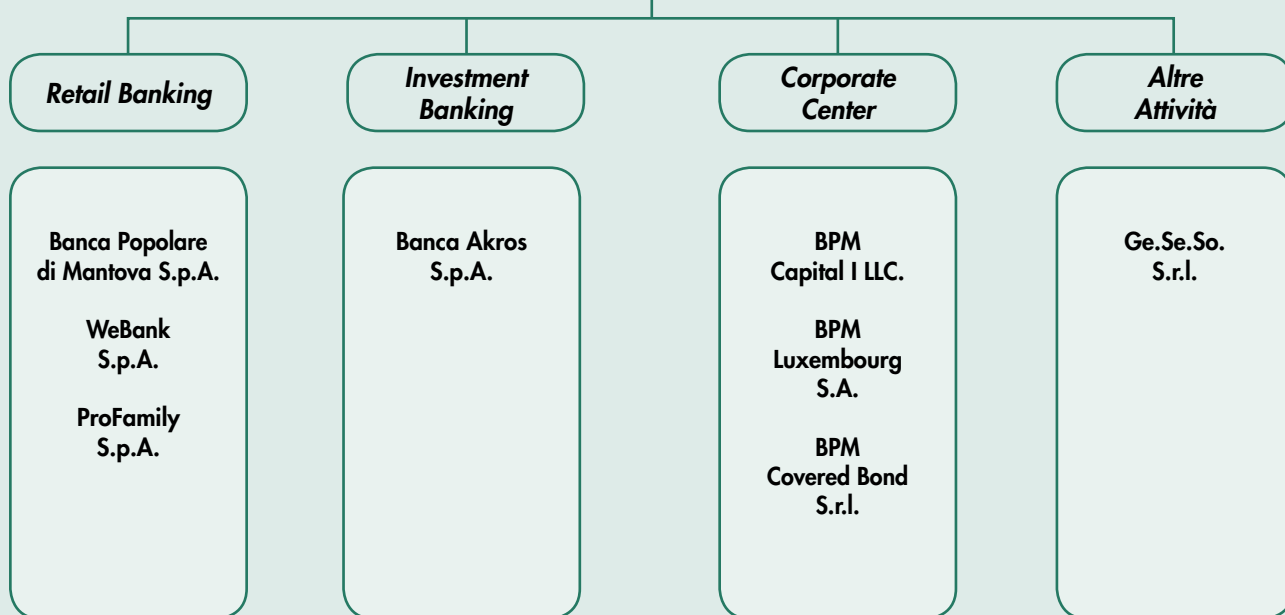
Retail Banking

Investment Banking

Corporate Center

Altre Attività

Banca Popolare di Mantova S.p.A.

WeBank S.p.A.

ProFamily S.p.A.

Banca Akros S.p.A.

BPM Capital I LLC.

BPM Luxembourg S.A.

BPM Covered Bond S.r.l.

Ge.Se.So. S.r.l.